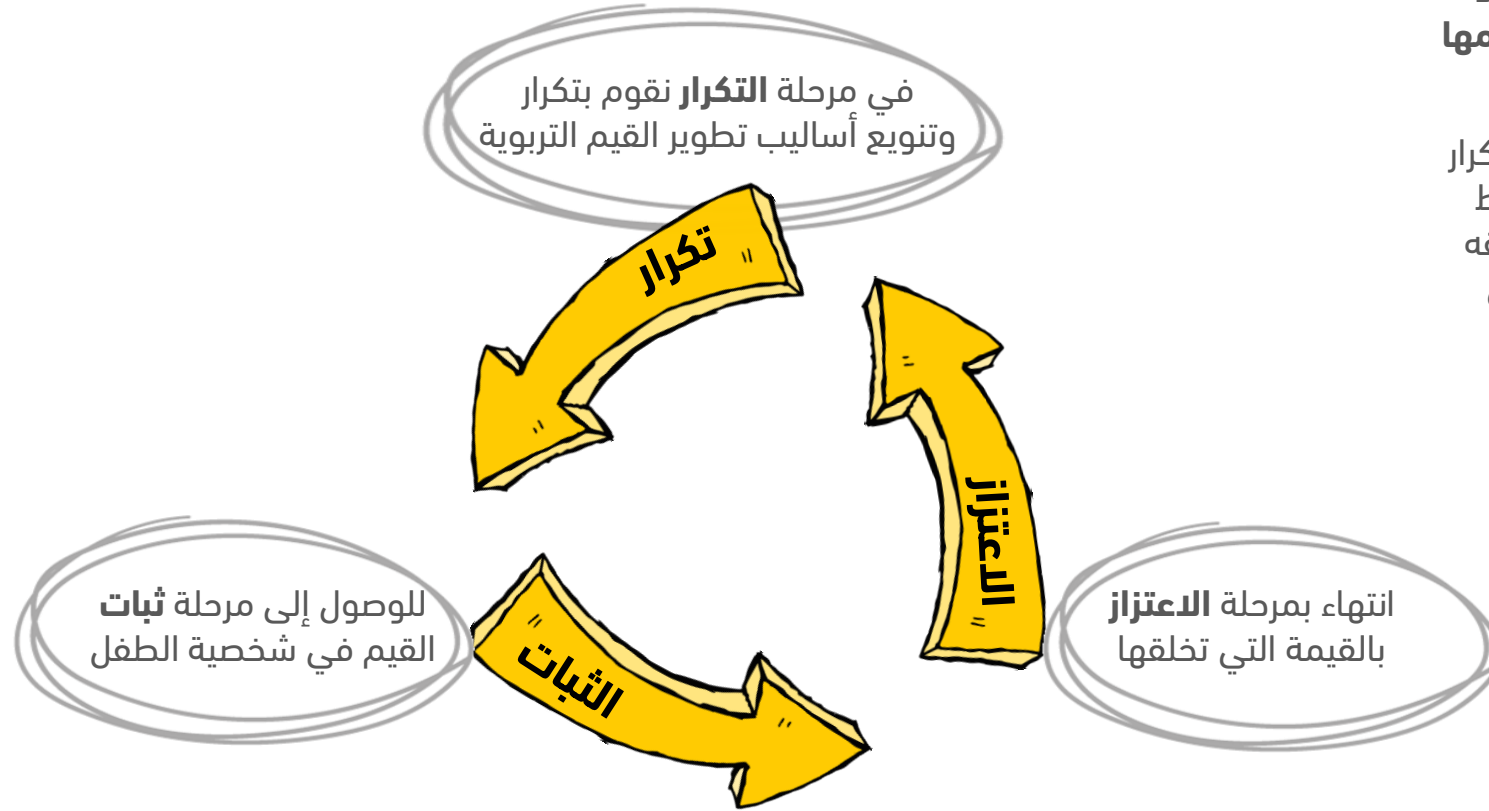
مها

كرار

ط

فه

في مرحلة **التكرار** نقوم بتكرار وتنويع أساليب تطوير القيم التربوية

تكرار

الاعتزاز

انتهاء بمرحلة **الاعتزاز** بالقيمة التي تخلقها

الثبات

للوصول إلى مرحلة **ثبات** القيم في شخصية الطفل